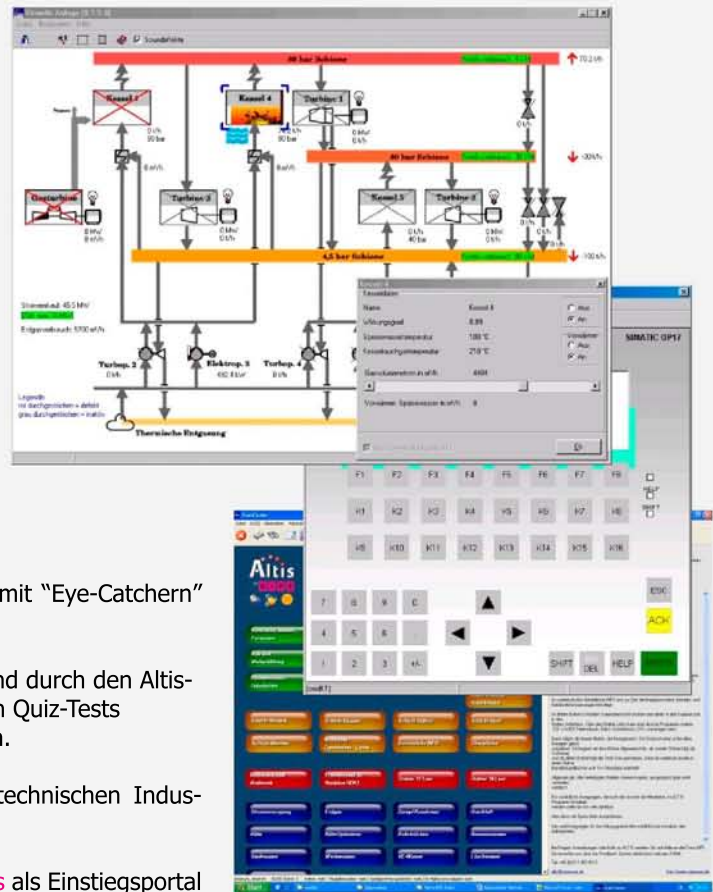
Virtuelle Anlage

Datei Bearbeiten Hilfe

Soundeffekte

40 bar Schiene

70,2 t/h

Kessel 1

Kessel 4

Turbine 1

0 t/h 00 bar

0 MW 0 t/h

20 bar Schiene

-30 t/h

Gasturbine

Turbine 3

Kessel 5

Turbine 2

0 MW 0 t/h

0 t/h 40 bar

4,5 bar Schiene

-100 t/h

Stromeinkauf: 45,5 MW

Erdgasverbrauch: 5700 m³/h

Turbop. 2

Elektrop. 3

Turbop. 4

Legende:

Thermische Entgasung

Kessel 4

Name

Kessel 4

Leistungsgrad

Speisewassertemperatur

180 °C

Frischdampftemperatur

210 °C

Aus

An

Vorwärmer

Aus

An

Vorwärmer Speisewasser in t/h

0

OK

SIMATIC OP17

F1 F2 F3 F4 F5 F6 F7 F8

K1 K2 K3 K4 K5 K6 K7 K8

K9 K10 K11 K12 K13 K14 K15 K16

ESC

ACK

7 8 9 C

4 5 6

1 2 3 +/-

SHIFT DEL HELP

Altis

mit "Eye-Catchern"

nd durch den Altis-
n Quiz-Tests
n.

technischen Indus-

s als Einstiegsportal

Start